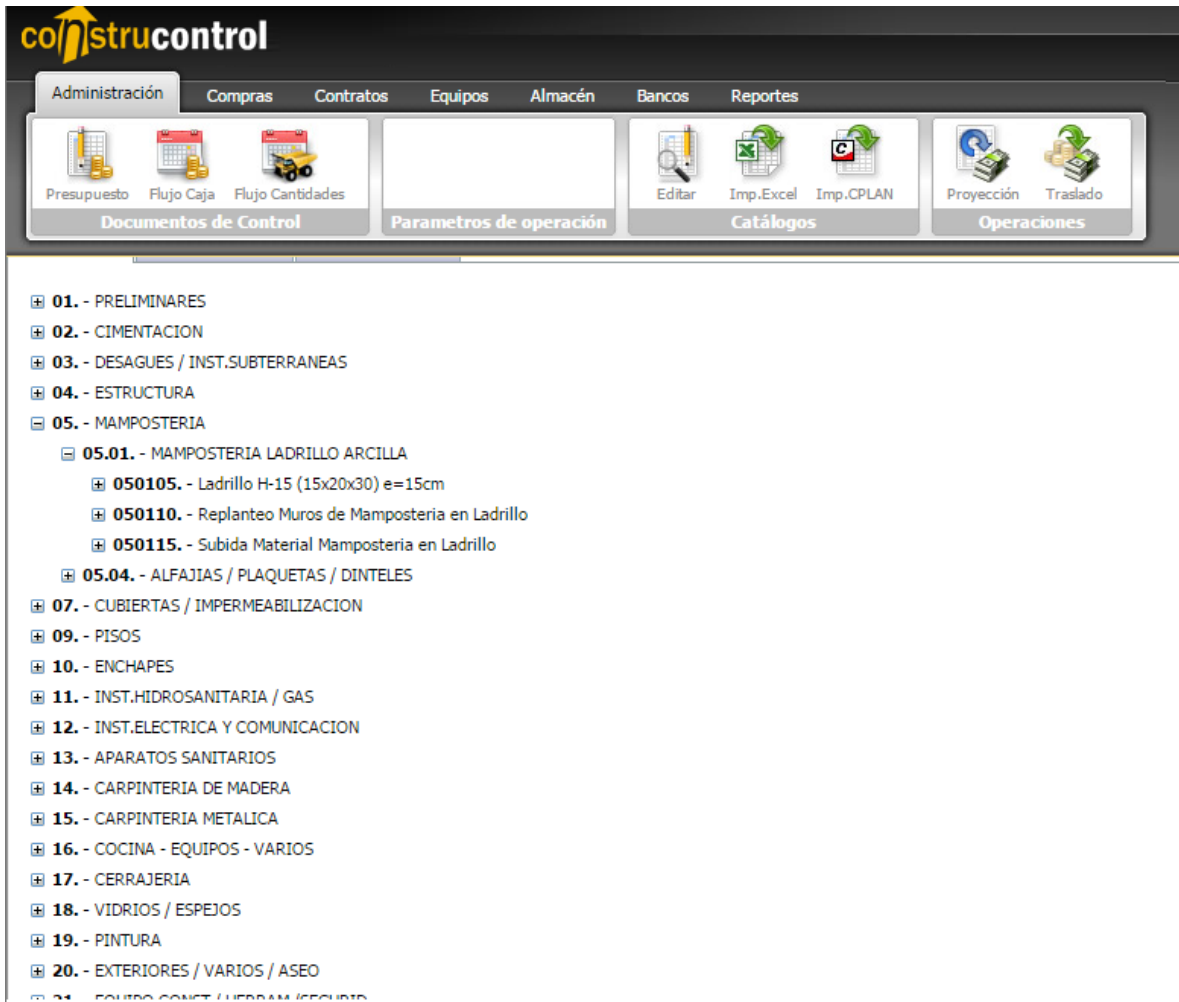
construcontrol

Administración Compras Contratos Equipos Almacén Bancos Reportes

Presupuesto Flujo Caja Flujo Cantidades
Documentos de Control

Parametros de operación

Editar Imp.Excel Imp.CPLAN
Catálogos

Proyección Traslado
Operaciones

⊞ **01.** - PRELIMINARES
⊞ **02.** - CIMENTACION
⊞ **03.** - DESAGUES / INST.SUBTERRANEAS
⊞ **04.** - ESTRUCTURA
⊟ **05.** - MAMPOSTERIA
⊟ **05.01.** - MAMPOSTERIA LADRILLO ARCILLA
⊞ **050105.** - Ladrillo H-15 (15x20x30) e=15cm
⊞ **050110.** - Replanteo Muros de Mamposteria en Ladrillo
⊞ **050115.** - Subida Material Mamposteria en Ladrillo
⊞ **05.04.** - ALFAJIAS / PLAQUETAS / DINTELES
⊞ **07.** - CUBIERTAS / IMPERMEABILIZACION
⊞ **09.** - PISOS
⊞ **10.** - ENCHAPES
⊞ **11.** - INST.HIDROSANITARIA / GAS
⊞ **12.** - INST.ELECTRICA Y COMUNICACION
⊞ **13.** - APARATOS SANITARIOS
⊞ **14.** - CARPINTERIA DE MADERA
⊞ **15.** - CARPINTERIA METALICA
⊞ **16.** - COCINA - EQUIPOS - VARIOS
⊞ **17.** - CERRAJERIA
⊞ **18.** - VIDRIOS / ESPEJOS
⊞ **19.** - PINTURA
⊞ **20.** - EXTERIORES / VARIOS / ASEO
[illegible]